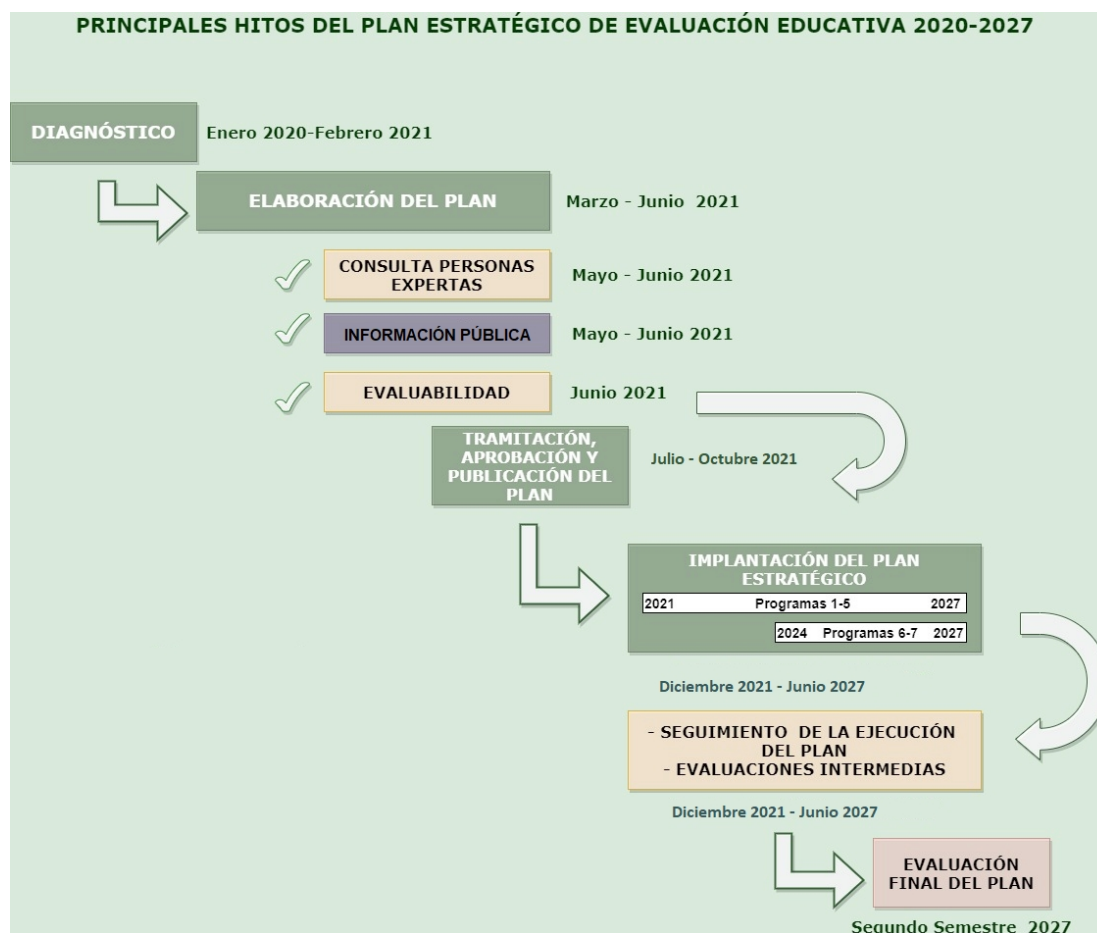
PRINCIPALES HITOS DEL PLAN ESTRATÉGICO DE EVALUACIÓN EDUCATIVA 2020-2027

DIAGNÓSTICO

Enero 2020-Febrero 2021

ELABORACIÓN DEL PLAN

Marzo - Junio 2021

CONSULTA PERSONAS EXPERTAS

Mayo - Junio 2021

INFORMACIÓN PÚBLICA

Mayo - Junio 2021

EVALUABILIDAD

Junio 2021

TRAMITACIÓN, APROBACIÓN Y PUBLICACIÓN DEL PLAN

Julio - Octubre 2021

IMPLANTACIÓN DEL PLAN ESTRATÉGICO

2021 Programas 1-5 2027

2024 Programas 6-7 2027

Diciembre 2021 - Junio 2027

- SEGUIMIENTO DE LA EJECUCIÓN DEL PLAN
- EVALUACIONES INTERMEDIAS

Diciembre 2021 - Junio 2027

EVALUACIÓN FINAL DEL PLAN

Segundo Semestre 2027